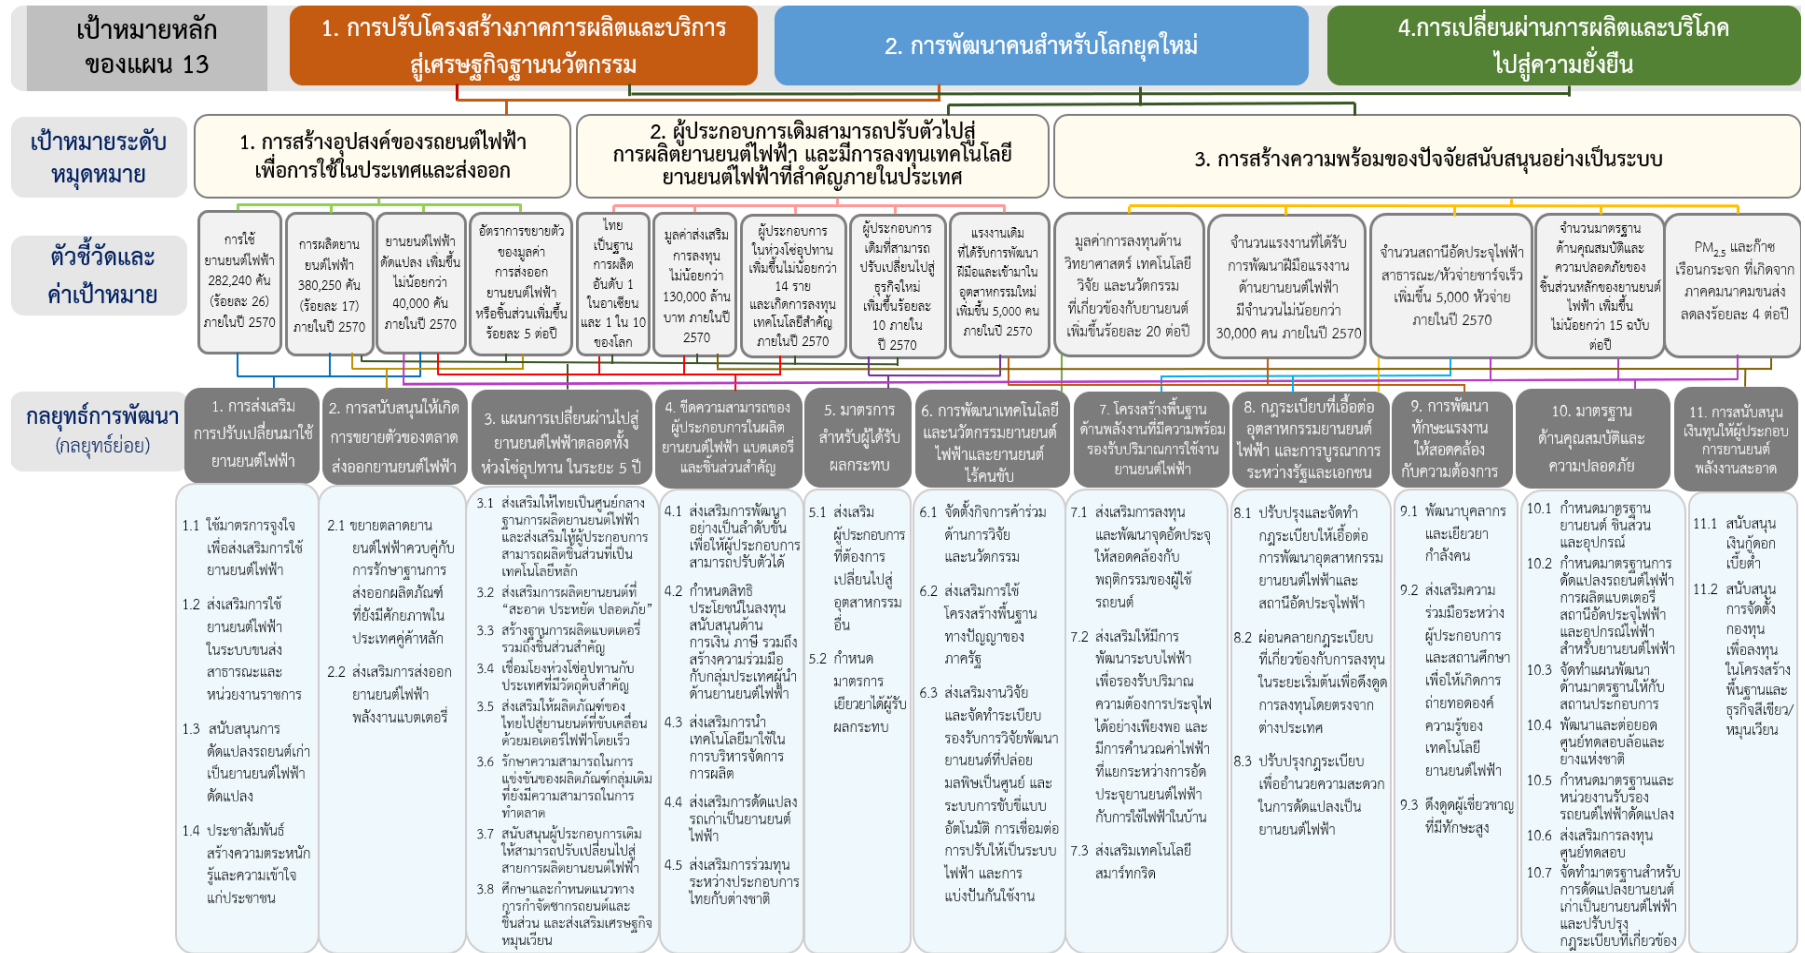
เป้าหมายหลักของแผน 13

1. การปรับโครงสร้างภาคการผลิตและบริการสู่เศรษฐกิจฐานนวัตกรรม

2. การพัฒนาคนสำหรับโลกยุคใหม่

4.การเปลี่ยนผ่านการผลิตและบริโภคไปสู่ความยั่งยืน

เป้าหมายระดับหมุดหมาย

1. การสร้างอุปสงค์ของรถยนต์ไฟฟ้าเพื่อการใช้ในประเทศและส่งออก

2. ผู้ประกอบการเดิมสามารถปรับตัวไปสู่การผลิตยานยนต์ไฟฟ้า และมีการลงทุนเทคโนโลยียานยนต์ไฟฟ้าที่สำคัญภายในประเทศ

3. การสร้างความพร้อมของปัจจัยสนับสนุนอย่างเป็นระบบ

ตัวชี้วัดและค่าเป้าหมาย

การใช้ยานยนต์ไฟฟ้า 282,240 คัน (ร้อยละ 26) ภายในปี 2570

การผลิตยานยนต์ไฟฟ้า 380,250 คัน (ร้อยละ 17) ภายในปี 2570

ยานยนต์ไฟฟ้าดัดแปลง เพิ่มขึ้นไม่น้อยกว่า 40,000 คัน ภายในปี 2570

อัตราการขยายตัวของมูลค่าการส่งออกยานยนต์ไฟฟ้าหรือชิ้นส่วนเพิ่มขึ้นร้อยละ 5 ต่อปี

ไทยเป็นฐานการผลิตอันดับ 1 ในอาเซียน และ 1 ใน 10 ของโลก

มูลค่าส่งเสริมการลงทุนไม่น้อยกว่า 130,000 ล้านบาท ภายในปี 2570

ผู้ประกอบการในห่วงโซ่อุปทานเพิ่มขึ้นไม่น้อยกว่า 14 ราย และเกิดการลงทุนเทคโนโลยีสำคัญ ภายในปี 2570

ผู้ประกอบการเดิมที่สามารถปรับเปลี่ยนไปสู่ธุรกิจใหม่ เพิ่มขึ้นร้อยละ 10 ภายในปี 2570

แรงงานเดิมที่ได้รับการพัฒนาฝีมือและเข้าในอุตสาหกรรมใหม่ เพิ่มขึ้น 5,000 คน ภายในปี 2570

มูลค่าการลงทุนด้านวิทยาศาสตร์ เทคโนโลยี วิจัย และนวัตกรรมที่เกี่ยวข้องกับยานยนต์ เพิ่มขึ้นร้อยละ 20 ต่อปี

จำนวนแรงงานที่ได้รับการพัฒนาฝีมือแรงงานด้านยานยนต์ไฟฟ้ามีจำนวนไม่น้อยกว่า 30,000 คน ภายในปี 2570

จำนวนสถานีอัดประจุไฟฟ้าสาธารณะ/หัวจ่ายชาร์จเร็ว เพิ่มขึ้น 5,000 หัวจ่าย ภายในปี 2570

จำนวนมาตรฐานด้านคุณสมบัติและความปลอดภัยของชิ้นส่วนหลักของยานยนต์ไฟฟ้า เพิ่มขึ้นไม่น้อยกว่า 15 ฉบับต่อปี

$PM_{2.5}$ และก๊าซเรือนกระจก ที่เกิดจากภาคคมนาคมขนส่ง ลดลงร้อยละ 4 ต่อปี

กลยุทธ์การพัฒนา (กลยุทธ์ย่อย)

1. การส่งเสริมการปรับเปลี่ยนมาใช้ยานยนต์ไฟฟ้า

2. การสนับสนุนให้เกิดการขยายตัวของตลาดส่งออกยานยนต์ไฟฟ้า

3. แผนการเปลี่ยนผ่านไปสู่ยานยนต์ไฟฟ้าตลอดทั้งห่วงโซ่อุปทาน ในระยะ 5 ปี

4. ขีดความสามารถของผู้ประกอบการในผลิตยานยนต์ไฟฟ้า แบตเตอรี่ และชิ้นส่วนสำคัญ

5. มาตรการสำหรับผู้ได้รับผลกระทบ

6. การพัฒนาเทคโนโลยีและนวัตกรรมยานยนต์ไฟฟ้าและยานยนต์ไร้คนขับ

7. โครงสร้างพื้นฐานด้านพลังงานที่มีความพร้อมรองรับปริมาณการใช้งานยานยนต์ไฟฟ้า

8. กฎระเบียบที่เอื้อต่ออุตสาหกรรมยานยนต์ไฟฟ้า และการบูรณาการระหว่างรัฐและเอกชน

9. การพัฒนาทักษะแรงงานให้สอดคล้องกับความต้องการ

10. มาตรฐานด้านคุณสมบัติและความปลอดภัย

11. การสนับสนุนเงินทุนให้ผู้ประกอบการยานยนต์พลังงานสะอาด

1.1 ใช้มาตรการจูงใจเพื่อส่งเสริมการใช้ยานยนต์ไฟฟ้า
1.2 ส่งเสริมการใช้ยานยนต์ไฟฟ้าในระบบขนส่งสาธารณะและหน่วยงานราชการ
1.3 สนับสนุนการดัดแปลงรถยนต์เก่าเป็นยานยนต์ไฟฟ้าดัดแปลง
1.4 ประชาสัมพันธ์สร้างความตระหนักรู้และความเข้าใจแก่ประชาชน

2.1 ขยายตลาดยานยนต์ไฟฟ้าควบคู่กับการรักษาฐานการส่งออกผลิตภัณฑ์ที่ยังมีศักยภาพในประเทศคู่ค้าหลัก
2.2 ส่งเสริมการส่งออกยานยนต์ไฟฟ้าพลังงานแบตเตอรี่

3.1 ส่งเสริมให้ไทยเป็นศูนย์กลางฐานการผลิตยานยนต์ไฟฟ้าและส่งเสริมให้ผู้ประกอบการสามารถผลิตชิ้นส่วนที่เป็นเทคโนโลยีหลัก
3.2 ส่งเสริมการผลิตยานยนต์ที่ "สะอาด ประหยัด ปลอดภัย"
3.3 สร้างฐานการผลิตแบตเตอรี่รวมถึงชิ้นส่วนสำคัญ
3.4 เชื่อมโยงห่วงโซ่อุปทานกับประเทศที่มีวัตถุดิบสำคัญ
3.5 ส่งเสริมให้ผลิตภัณฑ์ของไทยไปสู่ยานยนต์ที่ขับเคลื่อนด้วยมอเตอร์ไฟฟ้าโดยเร็ว
3.6 รักษาความสามารถในการแข่งขันของผลิตภัณฑ์กลุ่มเดิมที่ยังมีความสามารถในการทำตลาด
3.7 สนับสนุนผู้ประกอบการเดิมให้สามารถปรับเปลี่ยนไปสู่สายการผลิตยานยนต์ไฟฟ้า
3.8 ศึกษาและกำหนดแนวทางการกำจัดซากรถยนต์และชิ้นส่วน และส่งเสริมเศรษฐกิจหมุนเวียน

4.1 ส่งเสริมการพัฒนาอย่างเป็นลำดับขั้นเพื่อให้ผู้ประกอบการสามารถปรับตัวได้
4.2 กำหนดสิทธิประโยชน์ในลงทุน สนับสนุนด้านการเงิน ภาษี รวมถึงสร้างความร่วมมือกับกลุ่มประเทศผู้นำด้านยานยนต์ไฟฟ้า
4.3 ส่งเสริมการนำเทคโนโลยีมาใช้ในการบริหารจัดการการผลิต
4.4 ส่งเสริมการดัดแปลงรถเก่าเป็นยานยนต์ไฟฟ้า
4.5 ส่งเสริมการร่วมทุนระหว่างประกอบการไทยกับต่างชาติ

5.1 ส่งเสริมผู้ประกอบการที่ต้องการเปลี่ยนไปสู่อุตสาหกรรมอื่น
5.2 กำหนดมาตรการเยียวยาผู้ได้รับผลกระทบ

6.1 จัดตั้งกิจการค้าร่วมด้านการวิจัยและนวัตกรรม
6.2 ส่งเสริมการใช้โครงสร้างพื้นฐานทางปัญญาของภาครัฐ
6.3 ส่งเสริมงานวิจัยและจัดทำระเบียบรองรับการวิจัยพัฒนายานยนต์ที่ปล่อยมลพิษเป็นศูนย์ และระบบการขับขี่แบบอัตโนมัติ การเชื่อมต่อการปรับให้เป็นระบบไฟฟ้า และการแบ่งปันกันใช้งาน

7.1 ส่งเสริมการลงทุนและพัฒนาจุดอัดประจุให้สอดคล้องกับพฤติกรรมของผู้ใช้รถยนต์
7.2 ส่งเสริมให้มีการพัฒนาระบบไฟฟ้าเพื่อรองรับปริมาณความต้องการประจุไฟได้อย่างเพียงพอ และมีการคำนวณค่าไฟฟ้าที่แยกระหว่างการอัดประจุยานยนต์ไฟฟ้ากับการใช้ไฟฟ้าในบ้าน
7.3 ส่งเสริมเทคโนโลยีสมาร์ทกริด

8.1 ปรับปรุงและจัดทำกฎระเบียบให้เอื้อต่อการพัฒนาอุตสาหกรรมยานยนต์ไฟฟ้าและสถานีอัดประจุไฟฟ้า
8.2 ผ่อนคลายกฎระเบียบที่เกี่ยวข้องกับการลงทุนในระยะเริ่มต้นเพื่อดึงดูดการลงทุนโดยตรงจากต่างประเทศ
8.3 ปรับปรุงกฎระเบียบเพื่ออำนวยความสะดวกในการดัดแปลงเป็นยานยนต์ไฟฟ้า

9.1 พัฒนาบุคลากรและเยียวยากำลังคน
9.2 ส่งเสริมความร่วมมือระหว่างผู้ประกอบการและสถานศึกษาเพื่อให้เกิดการถ่ายทอดองค์ความรู้ของเทคโนโลยียานยนต์ไฟฟ้า
9.3 ดึงดูดผู้เชี่ยวชาญที่มีทักษะสูง

10.1 กำหนดมาตรฐานยานยนต์ ชิ้นส่วนและอุปกรณ์
10.2 กำหนดมาตรฐานการดัดแปลงรถยนต์ไฟฟ้า การผลิตแบตเตอรี่ สถานีอัดประจุไฟฟ้าและอุปกรณ์ไฟฟ้าสำหรับยานยนต์ไฟฟ้า
10.3 จัดทำแผนพัฒนาด้านมาตรฐานให้กับสถานประกอบการ
10.4 พัฒนาและต่อยอดศูนย์ทดสอบล้อและยางแห่งชาติ
10.5 กำหนดมาตรฐานและหน่วยงานรับรองรถยนต์ไฟฟ้าดัดแปลง
10.6 ส่งเสริมการลงทุนศูนย์ทดสอบ
10.7 จัดทำมาตรฐานสำหรับการดัดแปลงยานยนต์เก่าเป็นยานยนต์ไฟฟ้าและปรับปรุงกฎระเบียบที่เกี่ยวข้อง

11.1 สนับสนุนเงินกู้ดอกเบี้ยต่ำ
11.2 สนับสนุนการจัดตั้งกองทุนเพื่อลงทุนในโครงสร้างพื้นฐานและธุรกิจสีเขียว/หมุนเวียน